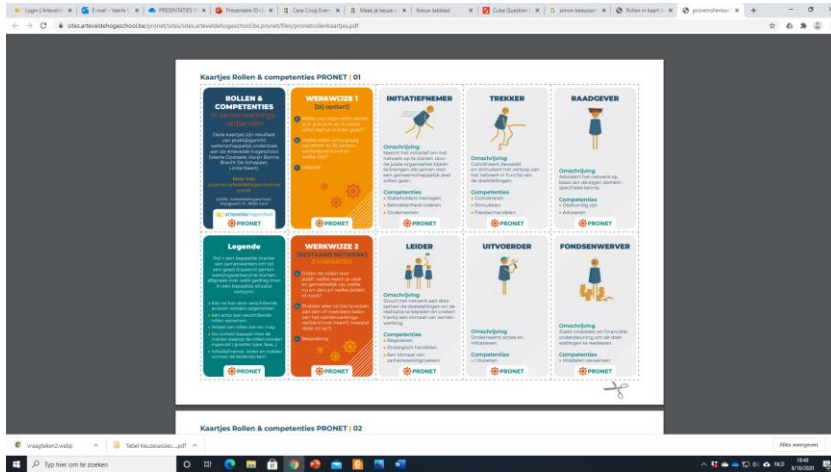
Login | Artevelde | E-mail - Veerle | PRESENTATIES | Presentatie | Case Coop Even | Maak je keuze | Nieuw tabblad | Cube Question | simon beaujean | Rollen in kaart | pronetrollenkaa

sites.arteveldehogeschool.be/pronet/sites/sites.arteveldehogeschool.be.pronet/files/pronetrollenkaartjes.pdf

Kaartjes Rollen & competenties PRONET | 01

ROLLEN & COMPETENTIES
in samenwerkingsverban­den

Deze kaartjes zijn resultaat van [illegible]

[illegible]

arteveldehogeschool

Legende

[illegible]

PRONET

WERKWIJZE 1
(bij opstart)

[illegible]

PRONET

WERKWIJZE 2
(BESTAAND NETWERK)

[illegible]

PRONET

INITIATIEFNEMER

Omschrijving
Neemt het initiatief om het netwerk op te starten door de juiste organisaties bijeen te brengen die samen stap een gemeenschappelijk doel willen gaan.

Competenties
• Stakeholders managen
• Betrokkenheid creëren
• Ondernemen

PRONET

TREKKER

Omschrijving
Coördineert, bewaakt en stimuleert het verloop van het netwerk in functie van de doelstellingen.

Competenties
• Coördineren
• Stimuleren
• Flexibel handelen

PRONET

RAADGEVER

Omschrijving
Adviseert het netwerk op basis van de eigen domein specifieke kennis.

Competenties
• Deskundig zijn
• Adviseren

PRONET

LEIDER

Omschrijving
Stuurt het netwerk aan door samen de doelstellingen en de realisatie te bepalen en creëert kaders een klimaat van samenwerking.

Competenties
• Regisseren
• Strategisch handelen
• Een klimaat van samenwerking creëren

PRONET

UITVOERDER

Omschrijving
Onderneemt acties en initiatieven.

Competenties
• Uitvoeren

PRONET

FONDSENWERVER

Omschrijving
Zoekt middelen en financiële ondersteuning om de doelstellingen te realiseren.

Competenties
• Middelen verwerven

PRONET

Kaartjes Rollen & competenties PRONET | 02

vraagteken2.webp
Tabel Keuzesessies....pdf
Alles weergeven

Typ hier om te zoeken

NLD